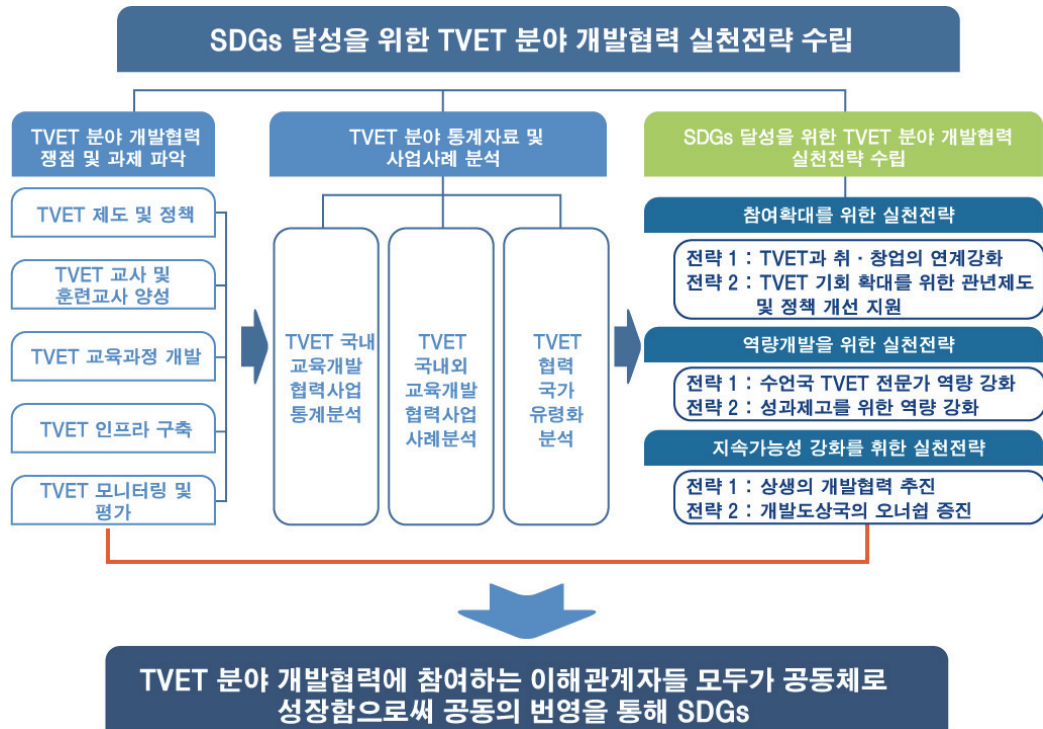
SDGs 달성을 위한 TVET 분야 개발협력 실천전략 수립

TVET 분야 개발협력 쟁점 및 과제 파악

TVET 제도 및 정책

TVET 교사 및 훈련교사 양성

TVET 교육과정 개발

TVET 인프라 구축

TVET 모니터링 및 평가

TVET 분야 통계자료 및 사업사례 분석

TVET 국내 교육개발 협력사업 통계분석

TVET 국내외 교육개발 협력사업 사례분석

TVET 협력 국가 유령화 분석

SDGs 달성을 위한 TVET 분야 개발협력 실천전략 수립

참여확대를 위한 실천전략

전략 1 : TVET과 취 · 창업의 연계강화
전략 2 : TVET 기회 확대를 위한 관년제도 및 정책 개선 지원

역량개발을 위한 실천전략

전략 1 : 수언국 TVET 전문가 역량 강화
전략 2 : 성과제고를 위한 역량 강화

지속가능성 강화를 취한 실천전략

전략 1 : 상생의 개발협력 추진
전략 2 : 개발도상국의 오너쉽 증진

TVET 분야 개발협력에 참여하는 이해관계자들 모두가 공동체로 성장함으로써 공동의 번영을 통해 SDGs